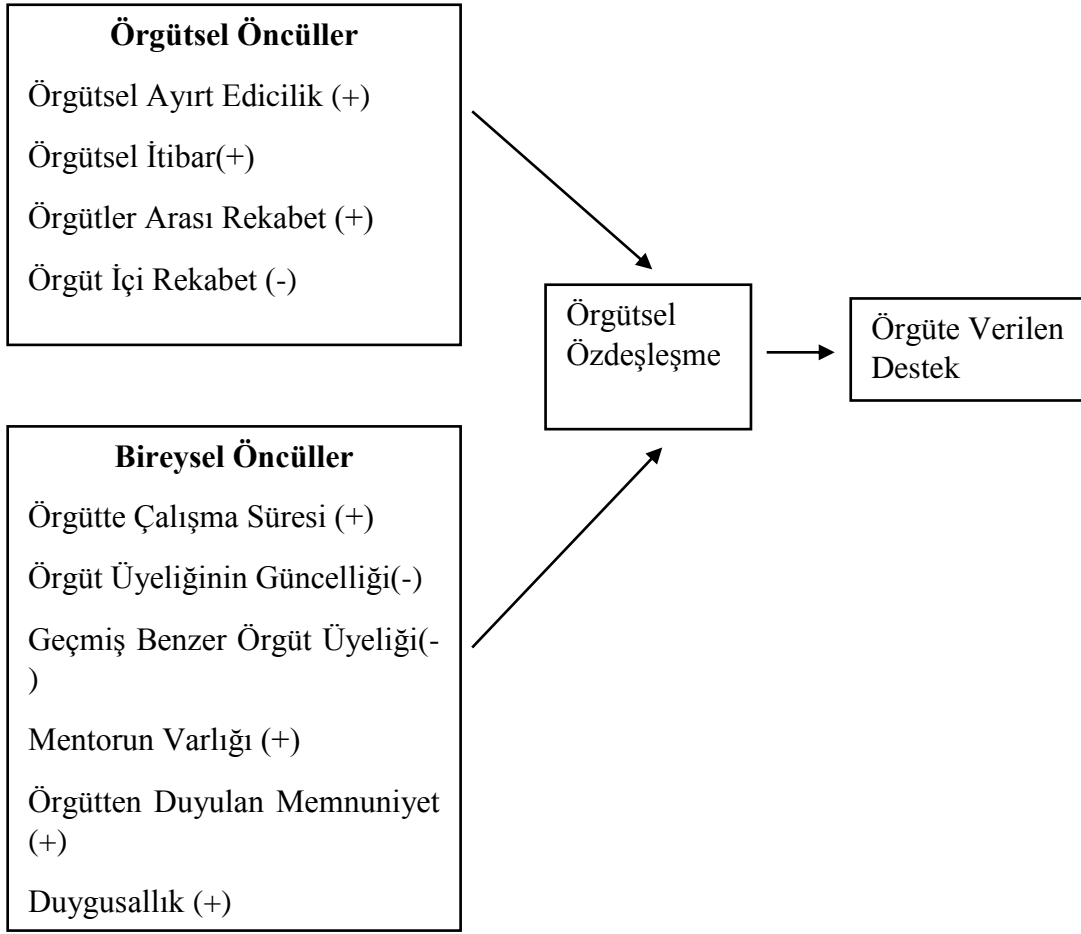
**Örgütsel Öncüller**

Örgütsel Ayırt Edicilik (+)

Örgütsel İtibar(+)

Örgütler Arası Rekabet (+)

Örgüt İçi Rekabet (-)

**Bireysel Öncüller**

Örgütte Çalışma Süresi (+)

Örgüt Üyeliğinin Güncelliği(-)

Geçmiş Benzer Örgüt Üyeliği(-)

Mentorun Varlığı (+)

Örgütten Duyulan Memnuniyet (+)

Duygusallık (+)

Örgütsel Özdeşleşme

Örgüte Verilen Destek